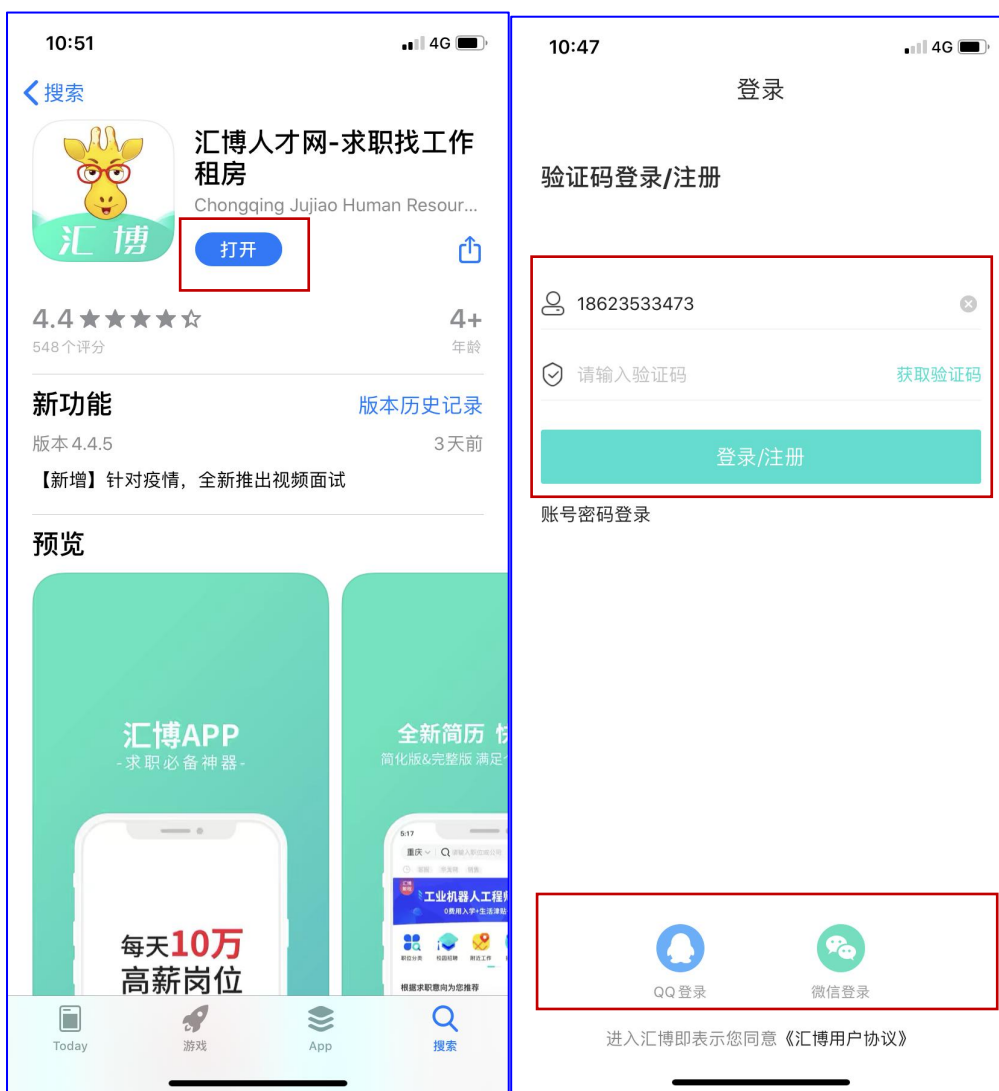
10:51

4G

搜索

汇博人才网-求职找工作租房

Chongqing Jujiao Human Resour...

汇博

打开

4.4 ★★★★☆

548个评分

4+

年龄

新功能

版本历史记录

版本 4.4.5

3天前

【新增】针对疫情，全新推出视频面试

预览

汇博APP

-求职必备神器-

每天10万
高薪岗位

全新简历 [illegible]

简化版&完整版 满足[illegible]

5:17

重庆

工业机器人工程师

0费用入学+生活津贴

职位分类

校园招聘

附近工作

根据求职意向为您推荐

Today

游戏

App

搜索

10:47

4G

登录

验证码登录/注册

18623533473

请输入验证码

获取验证码

登录/注册

账号密码登录

QQ登录

微信登录

进入汇博即表示您同意《汇博用户协议》